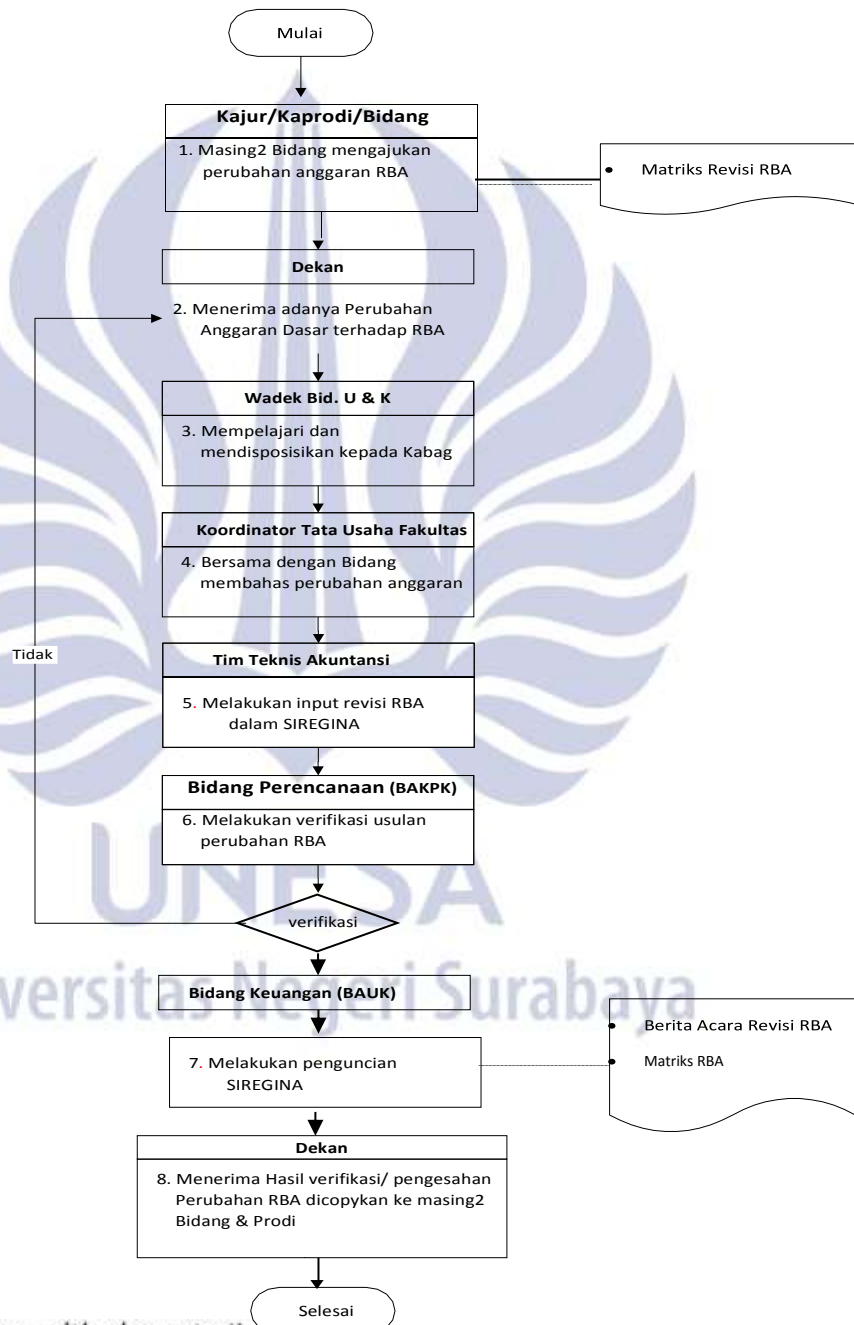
Mulai

Kajur/Kaprodi/Bidang

1. Masing2 Bidang mengajukan perubahan anggaran RBA

• Matriks Revisi RBA

Dekan

2. Menerima adanya Perubahan Anggaran Dasar terhadap RBA

Wadek Bid. U & K

3. Mempelajari dan mendisposisikan kepada Kabag

Koordinator Tata Usaha Fakultas

4. Bersama dengan Bidang membahas perubahan anggaran

Tidak

Tim Teknis Akuntansi

5. Melakukan input revisi RBA dalam SIREGINA

Bidang Perencanaan (BAKPK)

6. Melakukan verifikasi usulan perubahan RBA

verifikasi

UNESA
Universitas Negeri Surabaya

Bidang Keuangan (BAUK)

7. Melakukan penguncian SIREGINA

• Berita Acara Revisi RBA
Matriks RBA

Dekan

8. Menerima Hasil verifikasi/ pengesahan Perubahan RBA dicopykan ke masing2 Bidang & Prodi

Selesai